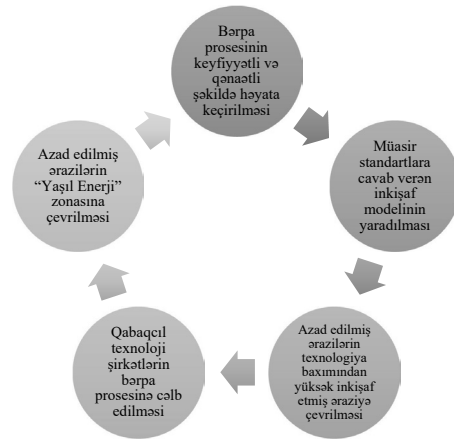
Bərpa prosesinin keyfiyyətli və qənaətli şəkildə həyata keçirilməsi

Müasir standartlara cavab verən inkişaf modelinin yaradılması

Azad edilmiş ərazilərin texnologiya baxımından yüksək inkişaf etmiş əraziyə çevrilməsi

Qabaqcıl texnoloji şirkətlərin bərpa prosesinə cəlb edilməsi

Azad edilmiş ərazilərin "Yaşıl Enerji" zonasına çevrilməsi